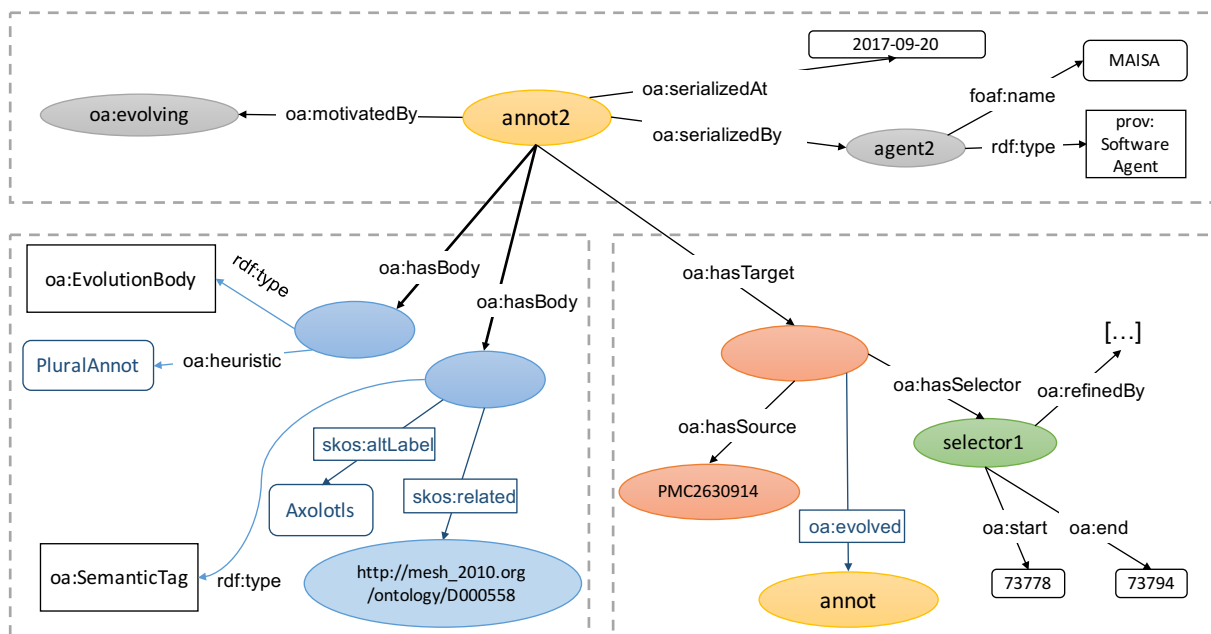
2017-09-20

MAISA

oa:serializedAt

foaf:name

oa:evolving

oa:motivatedBy

annot2

oa:serializedBy

agent2

rdf:type

prov: Software Agent

oa:EvolutionBody

rdf:type

oa:hasBody

oa:hasBody

oa:hasTarget

[…]

PluralAnnot

oa:heuristic

oa:hasSelector

oa:refinedBy

skos:altLabel

oa:hasSource

selector1

Axolotls

skos:related

PMC2630914

oa:evolved

oa:start

oa:end

oa:SemanticTag

rdf:type

http://mesh_2010.org /ontology/D000558

annot

73778

73794